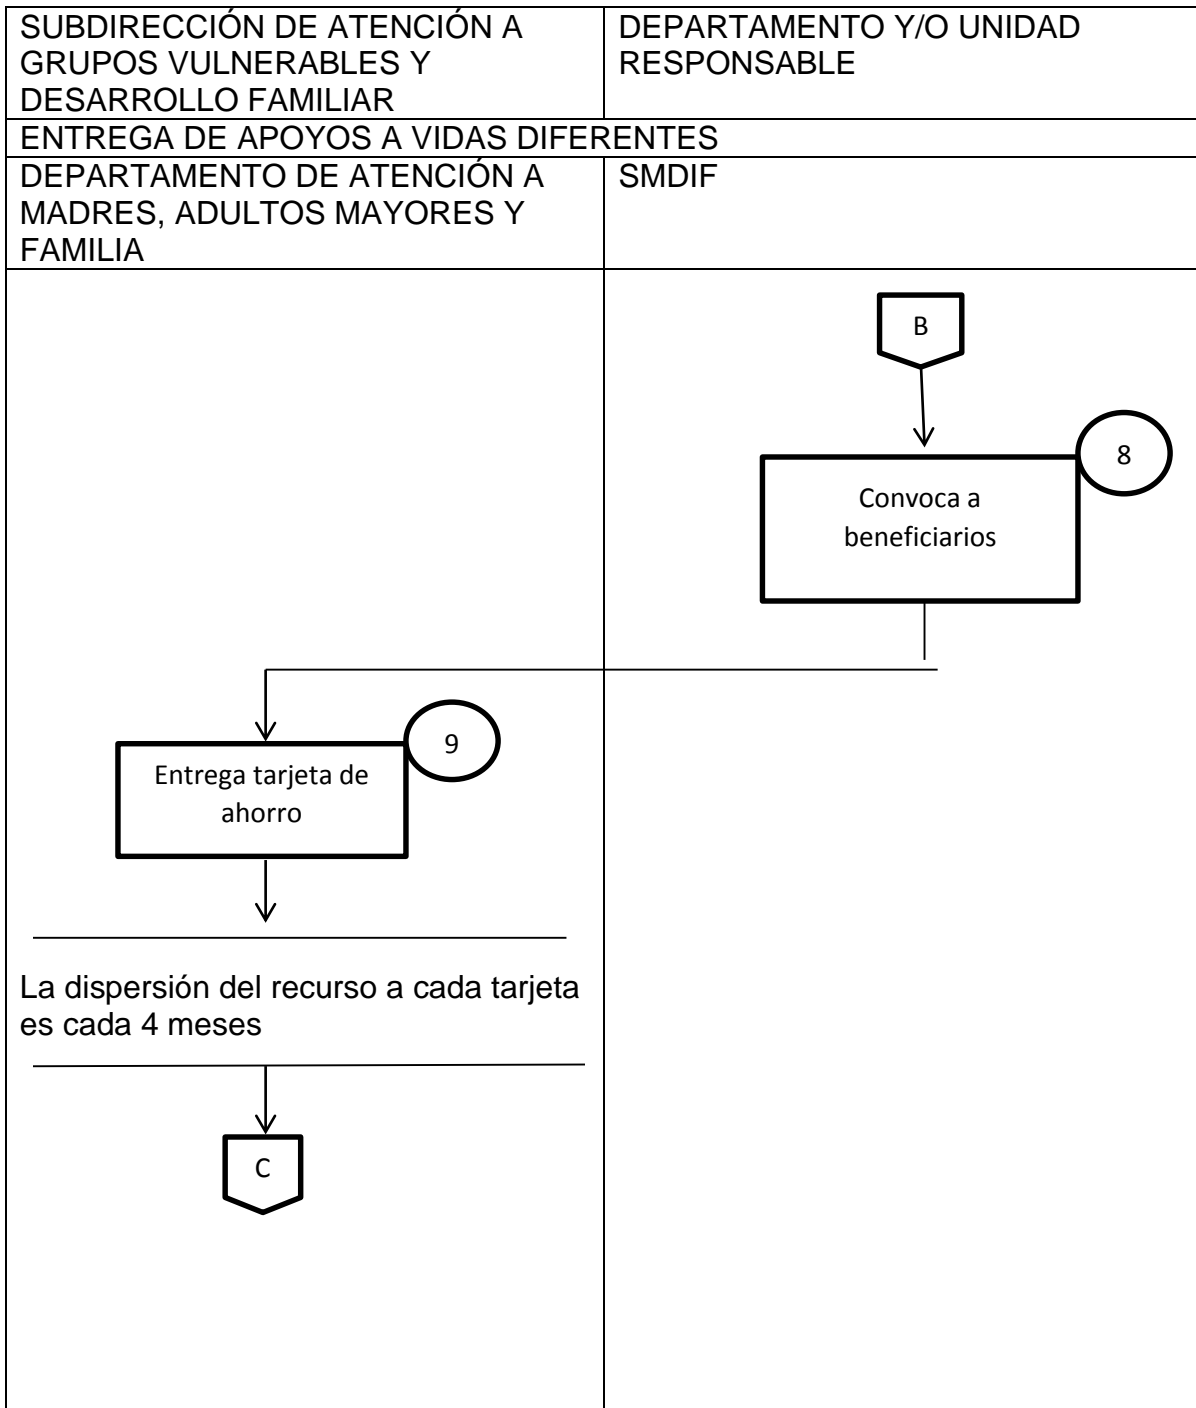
| SUBDIRECCIÓN DE ATENCIÓN A GRUPOS VULNERABLES Y DESARROLLO FAMILIAR | DEPARTAMENTO Y/O UNIDAD RESPONSABLE |
|---|---|
| ENTREGA DE APOYOS A VIDAS DIFERENTES | |
| DEPARTAMENTO DE ATENCIÓN A MADRES, ADULTOS MAYORES Y FAMILIA | SMDIF |

B

8

Convoca a beneficiarios

9

Entrega tarjeta de ahorro

La dispersión del recurso a cada tarjeta es cada 4 meses

C